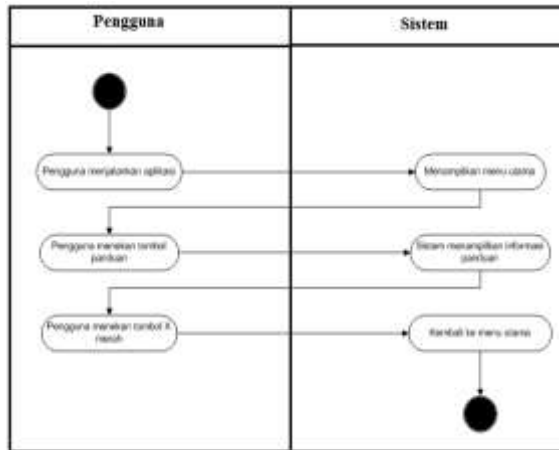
| Pengguna | Sistem |
|---|---|

Pengguna menjalankan aplikasi

Menampilkan menu utama

Pengguna menekan tombol panduan

Sistem menampilkan informasi panduan

Pengguna menekan tombol X merah

Kembali ke menu utama